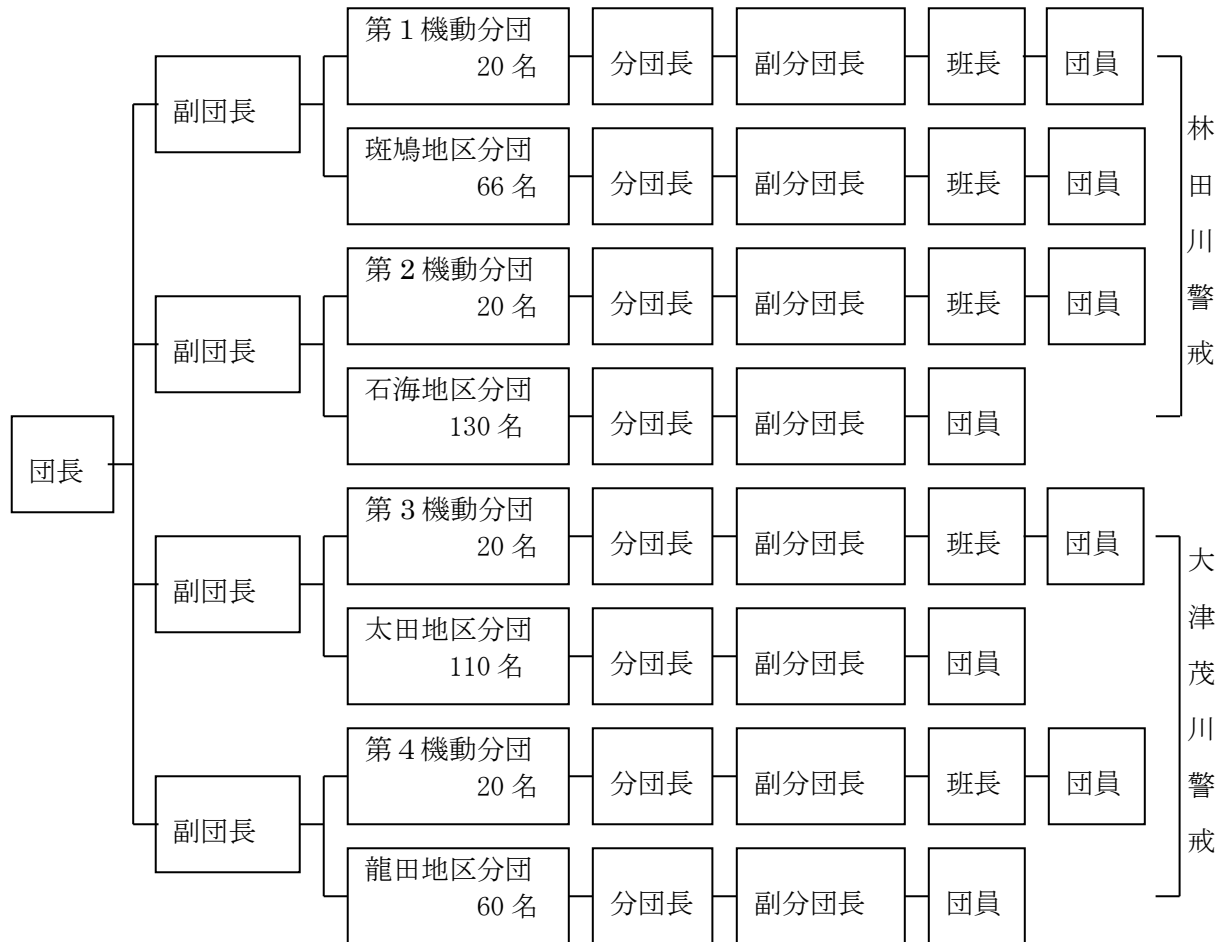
団長

副団長

第1機動分団 20名 分団長 副分団長 班長 団員

斑鳩地区分団 66名 分団長 副分団長 班長 団員

副団長

第2機動分団 20名 分団長 副分団長 班長 団員

石海地区分団 130名 分団長 副分団長 団員

林田川警戒

副団長

第3機動分団 20名 分団長 副分団長 班長 団員

太田地区分団 110名 分団長 副分団長 団員

副団長

第4機動分団 20名 分団長 副分団長 班長 団員

龍田地区分団 60名 分団長 副分団長 団員

大津茂川警戒